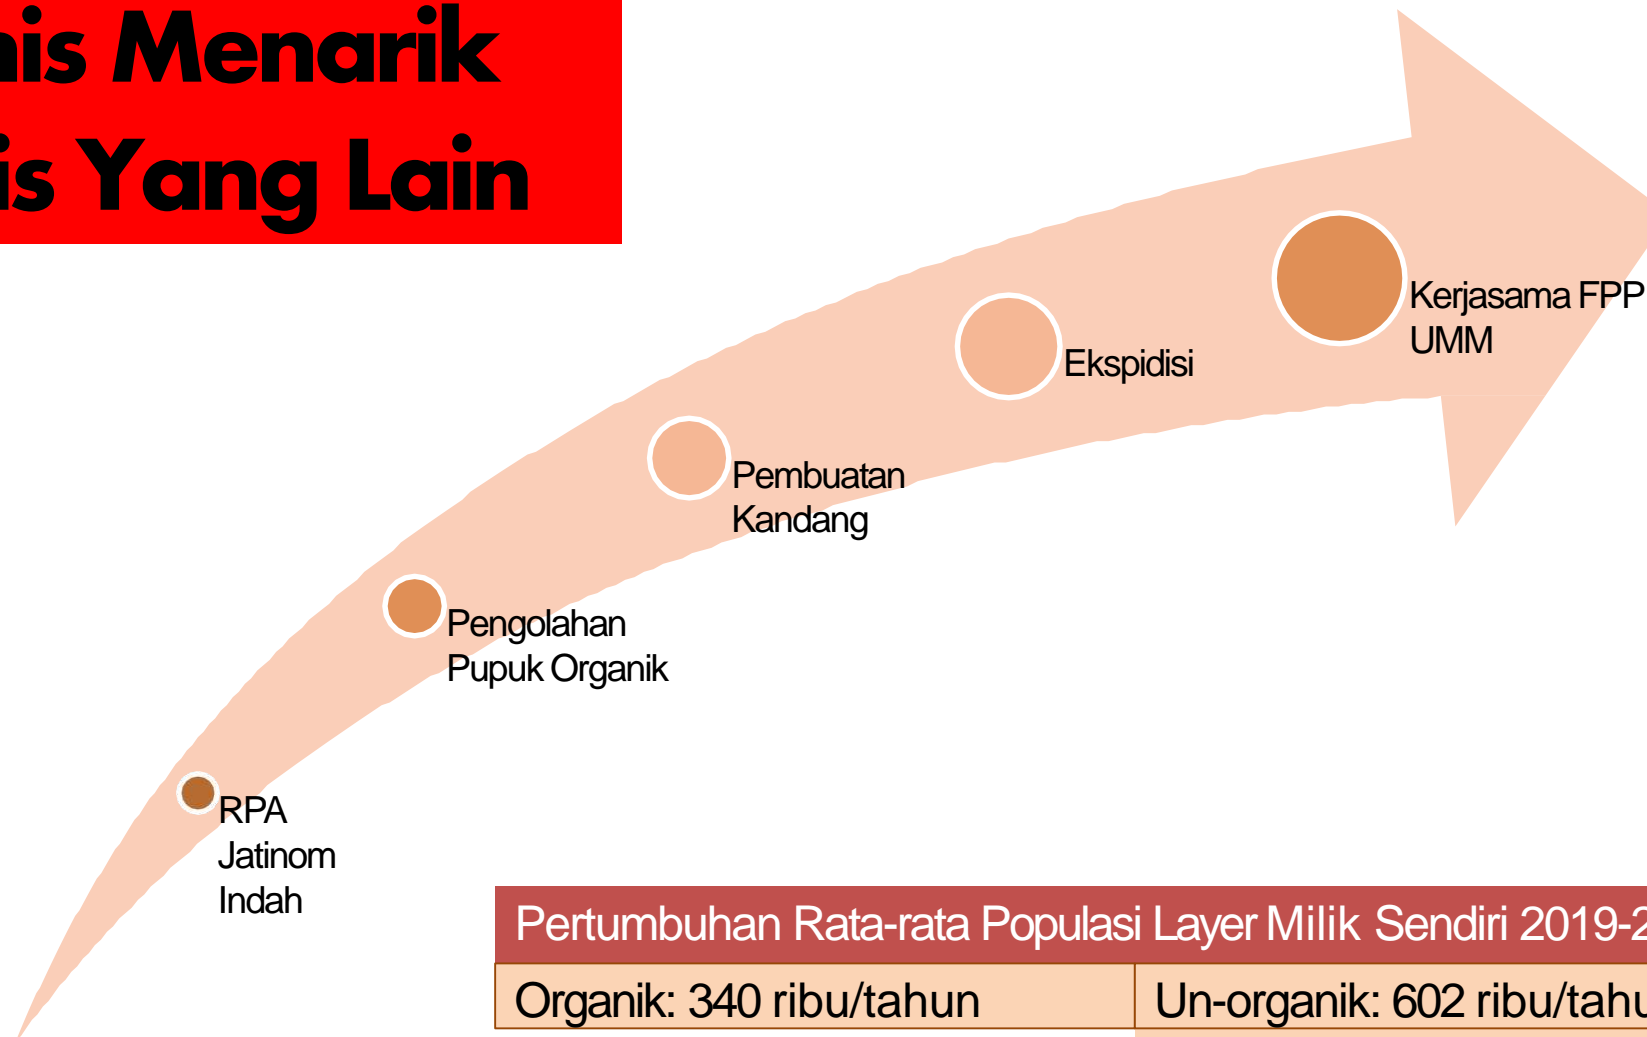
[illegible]is Menarik
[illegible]is Yang Lain

Kerjasama FPP UMM

Ekspidisi

Pembuatan Kandang

Pengolahan Pupuk Organik

RPA Jatinom Indah

| Pertumbuhan Rata-rata Populasi Layer Milik Sendiri 2019-2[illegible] | |
|---|---|
| Organik: 340 ribu/tahun | Un-organik: 602 ribu/tahu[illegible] |